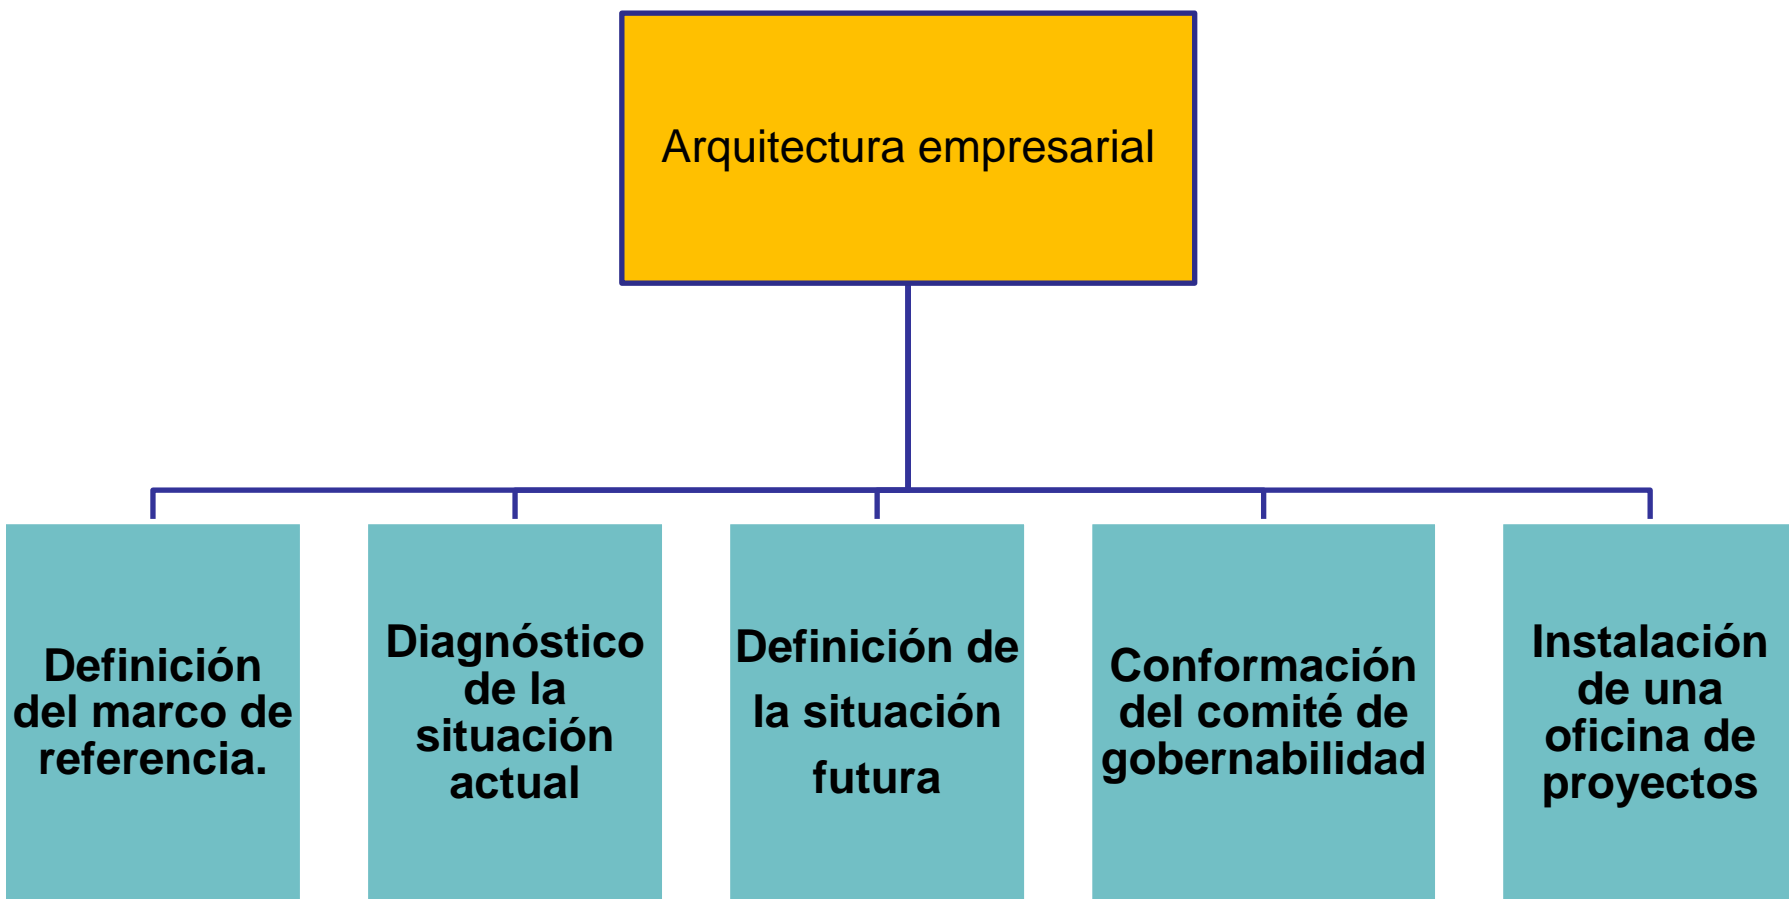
Arquitectura empresarial

Definición del marco de referencia.

Diagnóstico de la situación actual

Definición de la situación futura

Conformación del comité de gobernabilidad

Instalación de una oficina de proyectos